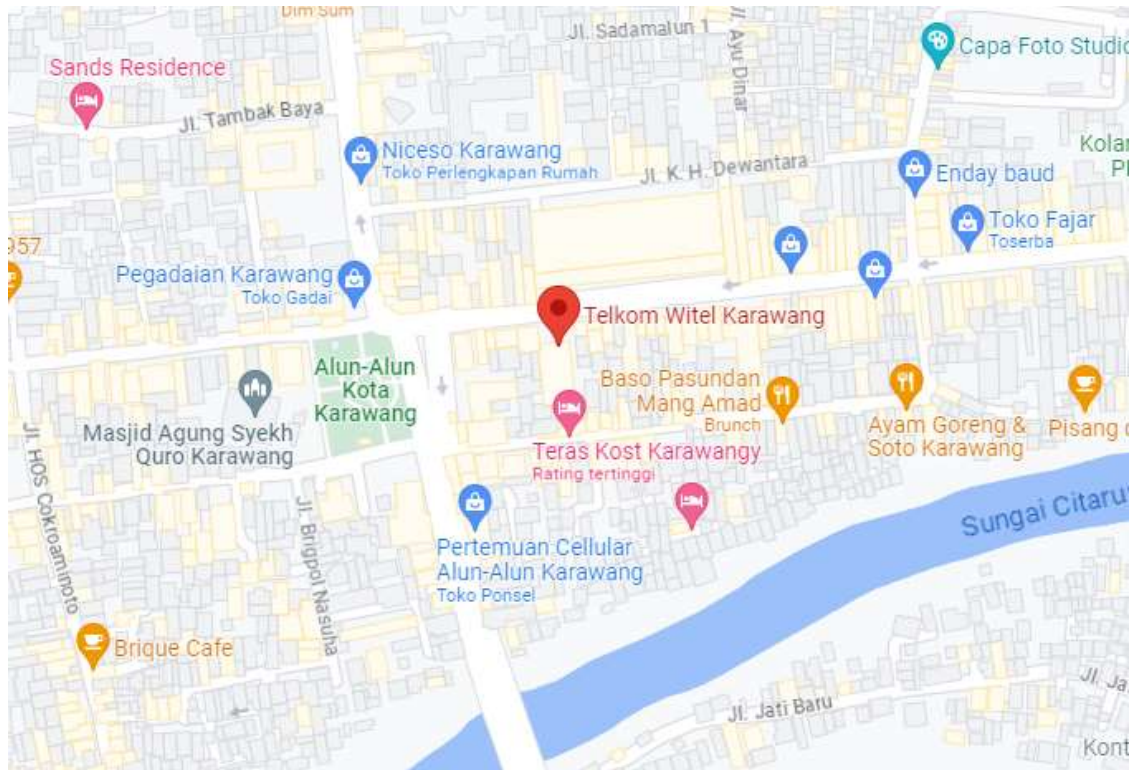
Dim Sum
Jl. Sadamalun 1
Jl. Ayu Dinar
Capa Foto Studio
Sands Residence
Jl. Tambak Baya
Niceso Karawang
Toko Perlengkapan Rumah
Jl. K. H. Dewantara
Enday baud
Kolar
Pl
Toko Fajar
Toserba
957
Pegadaian Karawang
Toko Gadai
Telkom Witel Karawang
Alun-Alun Kota Karawang
Baso Pasundan Mang Amad
Brunch
Ayam Goreng & Soto Karawang
Pisang
Masjid Agung Syekh Quro Karawang
Teras Kost Karawangy
Rating tertinggi
Jl. HOS Cokroaminoto
Jl. Brigpol Nasuha
Sungai Citaru
Pertemuan Cellular Alun-Alun Karawang
Toko Ponsel
Brique Cafe
Jl. Jati Baru
Jl. Ja
Kont